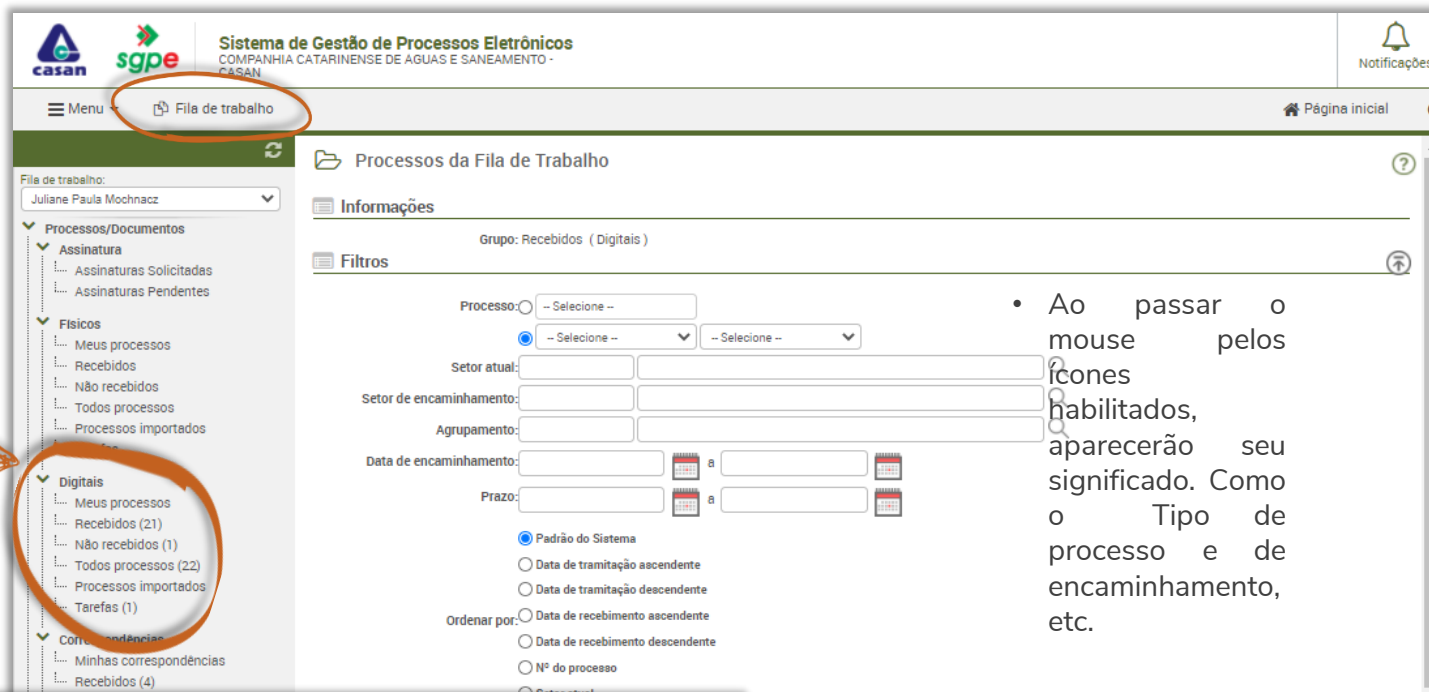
casan sgpe Sistema de Gestão de Processos Eletrônicos
COMPANHIA CATARINENSE DE AGUAS E SANEAMENTO - CASAN

Notificações

Menu Fila de trabalho Página inicial

Fila de trabalho:
Juliane Paula Mochnacz

Processos/Documentos
Assinatura
Assinaturas Solicitadas
Assinaturas Pendentes
Físicos
Meus processos
Recebidos
Não recebidos
Todos processos
Processos importados
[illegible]
Digitais
Meus processos
Recebidos (21)
Não recebidos (1)
Todos processos (22)
Processos importados
Tarefas (1)
Corr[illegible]ndências
Minhas correspondências
Recebidos (4)

Processos da Fila de Trabalho

Informações
Grupo: Recebidos ( Digitais )

Filtros
Processo: -- Selecione --
-- Selecione -- -- Selecione --
Setor atual:
Setor de encaminhamento:
Agrupamento:
Data de encaminhamento: a
Prazo: a
Ordenar por:
Padrão do Sistema
Data de tramitação ascendente
Data de tramitação descendente
Data de recebimento ascendente
Data de recebimento descendente
Nº do processo

• Ao passar o mouse pelos ícones habilitados, aparecerão seu significado. Como o Tipo de processo e de encaminhamento, etc.